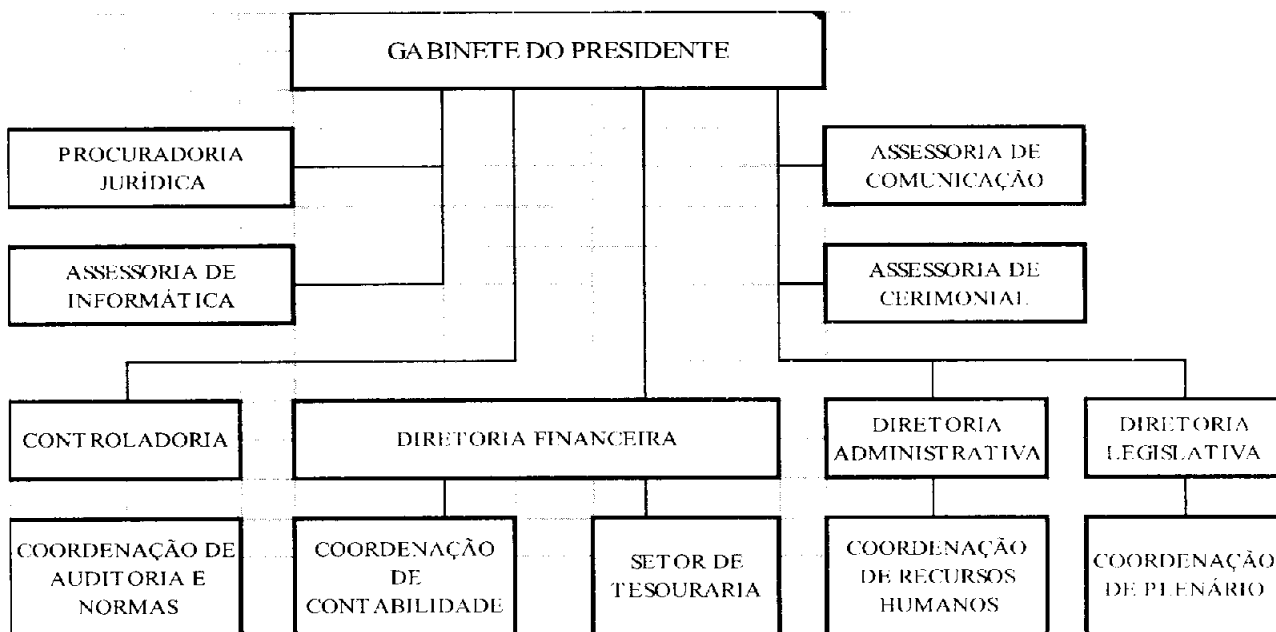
GABINETE DO PRESIDENTE

PROCURADORIA JURÍDICA

ASSESSORIA DE INFORMÁTICA

ASSESSORIA DE COMUNICAÇÃO

ASSESSORIA DE CERIMONIAL

CONTROLADORIA

DIRETORIA FINANCEIRA

DIRETORIA ADMINISTRATIVA

DIRETORIA LEGISLATIVA

COORDENAÇÃO DE AUDITORIA E NORMAS

COORDENAÇÃO DE CONTABILIDADE

SETOR DE TESOURARIA

COORDENAÇÃO DE RECURSOS HUMANOS

COORDENAÇÃO DE PLENÁRIO